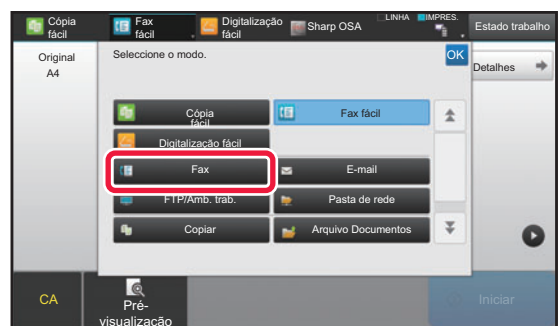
Cópia fácil
Fax fácil
Digitalização fácil
Sharp OSA
LINHA
IMPRES.
Estado trabalho
Original
A4
Seleccione o modo.
OK
Detalhes
Cópia fácil
Fax fácil
Digitalização fácil
Fax
E-mail
FTP/Amb. trab.
Pasta de rede
Copiar
Arquivo Documentos
CA
Pré-visualização
Iniciar